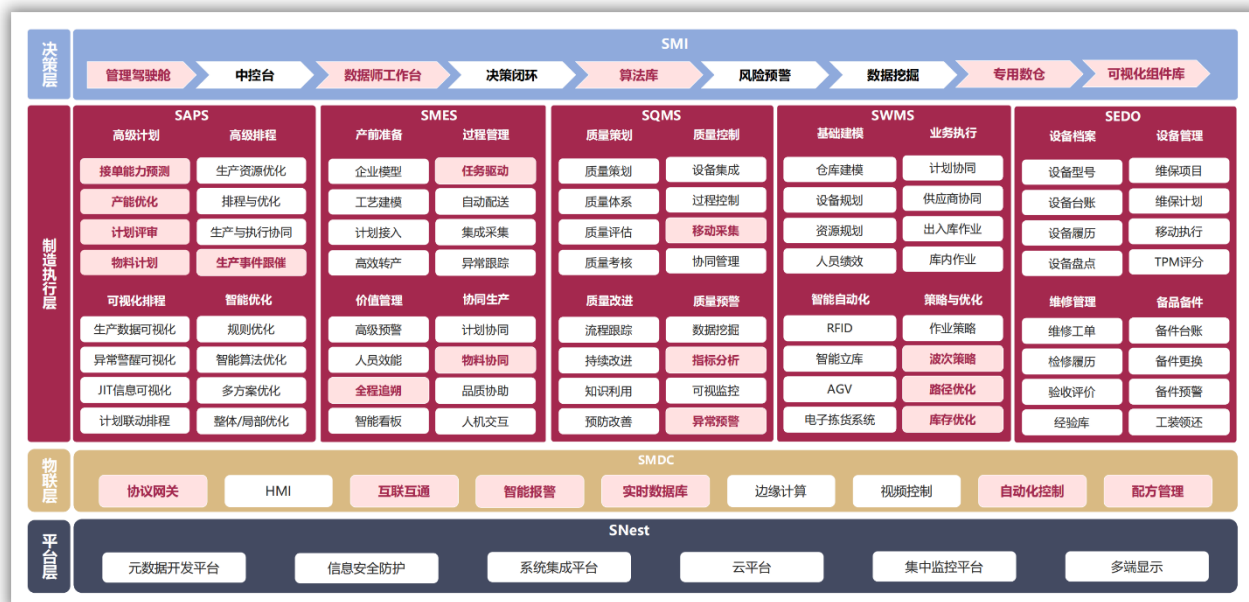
决策层

SMI

管理驾驶舱 中控台 数据师工作台 决策闭环 算法库 风险预警 数据挖掘 专用数仓 可视化组件库

制造执行层

SAPS

高级计划 高级排程

接单能力预测 生产资源优化
产能优化 排程与优化
计划评审 生产与执行协同
物料计划 生产事件跟催

可视化排程 智能优化

生产数据可视化 规则优化
异常警醒可视化 智能算法优化
JIT信息可视化 多方案优化
计划联动排程 整体/局部优化

SMES

产前准备 过程管理

企业模型 任务驱动
工艺建模 自动配送
计划接入 集成采集
高效转产 异常跟踪

价值管理 协同生产

高级预警 计划协同
人员效能 物料协同
全程追溯 品质协助
智能看板 人机交互

SQMS

质量策划 质量控制

质量策划 设备集成
质量体系 过程控制
质量评估 移动采集
质量考核 协同管理

质量改进 质量预警

流程跟踪 数据挖掘
持续改进 指标分析
知识利用 可视监控
预防改善 异常预警

SWMS

基础建模 业务执行

仓库建模 计划协同
设备规划 供应商协同
资源规划 出入库作业
人员绩效 库内作业

智能自动化 策略与优化

RFID 作业策略
智能立库 波次策略
AGV 路径优化
电子拣货系统 库存优化

SEDO

设备档案 设备管理

设备型号 维保项目
设备台账 维保计划
设备履历 移动执行
设备盘点 TPM评分

维修管理 备品备件

维修工单 备件台账
检修履历 备件更换
验收评价 备件预警
经验库 工装领还

物联层

SMDC

协议网关 HMI 互联互通 智能报警 实时数据库 边缘计算 视频控制 自动化控制 配方管理

平台层

SNest

元数据开发平台 信息安全防护 系统集成平台 云平台 集中监控平台 多端显示